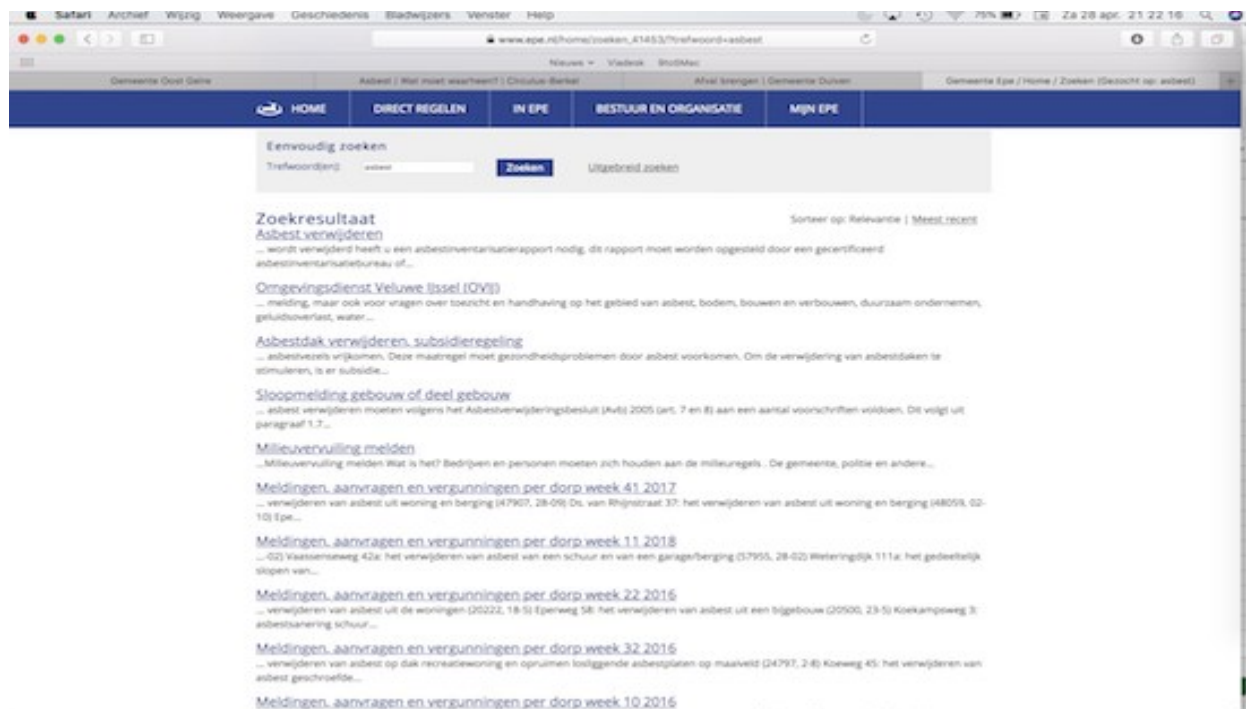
Safari Archief Wijzig Weergave Geschiedenis Bladwijzers Venster Help

75% Za 28 apr. 21:22:16

www.epe.nl/home/zoeken_41453/?trefwoord=asbest

Nieuws Viadesk StudiMac

Gemeente Oost Gelre | Asbest | Wat moet waarheen? | Circulus-Berkel | Afval brengen | Gemeente Duiven | Gemeente Epe / Home / Zoeken (Gezocht op: asbest)

HOME | DIRECT REGELEN | IN EPE | BESTUUR EN ORGANISATIE | MIJN EPE

Eenvoudig zoeken

Trefwoord(en): asbest Zoeken Uitgebreid zoeken

Zoekresultaat

Sorteer op: Relevantie | Meest recent

Asbest verwijderen
... wordt verwijderd heeft u een asbestinventarisatierapport nodig. dit rapport moet worden opgesteld door een gecertificeerd asbestinventarisatiebureau of...

Omgevingsdienst Veluwe IJssel (OVIJ)
... melding, maar ook voor vragen over toezicht en handhaving op het gebied van asbest, bodem, bouwen en verbouwen, duurzaam ondernemen, geluidsoverlast, water...

Asbestdak verwijderen, subsidieregeling
... asbestvezels vrijkomen. Deze maatregel moet gezondheidsproblemen door asbest voorkomen. Om de verwijdering van asbestdaken te stimuleren, is er subsidie...

Sloopmelding gebouw of deel gebouw
... asbest verwijderen moeten volgens het Asbestverwijderingsbesluit (Avb) 2005 (art. 7 en 8) aan een aantal voorschriften voldoen. Dit volgt uit paragraaf 1.7...

Milieuvervuiling melden
...Milieuvervuiling melden Wat is het? Bedrijven en personen moeten zich houden aan de milieuregels . De gemeente, politie en andere...

Meldingen, aanvragen en vergunningen per dorp week 41 2017
... verwijderen van asbest uit woning en berging (47907, 28-09) Ds. van Rhijnstraat 37: het verwijderen van asbest uit woning en berging (48059, 02-10) Epe...

Meldingen, aanvragen en vergunningen per dorp week 11 2018
...-02) Vaassenseweg 42a: het verwijderen van asbest van een schuur en van een garage/berging (57955, 28-02) Weteringdijk 111a: het gedeeltelijk slopen van...

Meldingen, aanvragen en vergunningen per dorp week 22 2016
... verwijderen van asbest uit de woningen (20222, 18-5) Eperweg 58: het verwijderen van asbest uit een bijgebouw (20500, 23-5) Koekampsweg 3: asbestsanering schuur...

Meldingen, aanvragen en vergunningen per dorp week 32 2016
... verwijderen van asbest op dak recreatiewoning en opruimen losliggende asbestplaten op maaiveld (24797, 2-8) Koeweg 45: het verwijderen van asbest geschroefde...

Meldingen, aanvragen en vergunningen per dorp week 10 2016